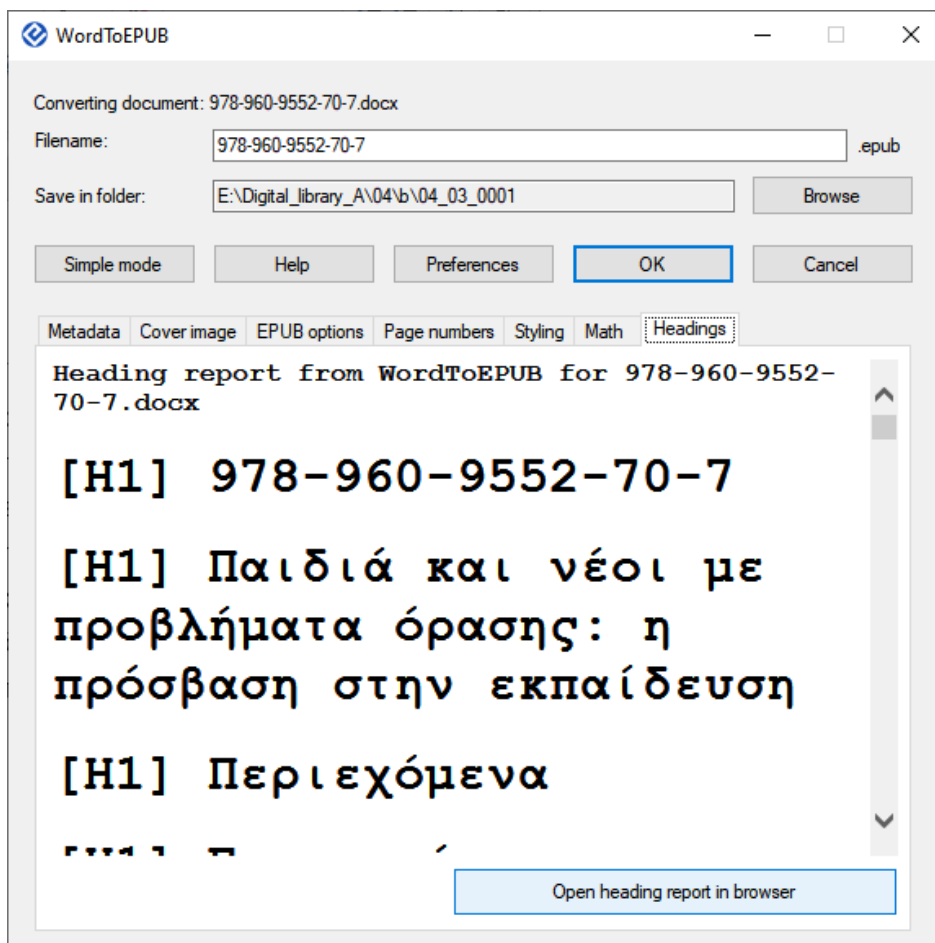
WordToEPUB

Converting document: 978-960-9552-70-7.docx

Filename: 978-960-9552-70-7 .epub

Save in folder: E:\Digital_library_A\04\b\04_03_0001 Browse

Simple mode Help Preferences OK Cancel

Metadata Cover image EPUB options Page numbers Styling Math Headings

Heading report from WordToEPUB for 978-960-9552-70-7.docx

[H1] 978-960-9552-70-7

[H1] Παιδιά και νέοι με προβλήματα όρασης: η πρόσβαση στην εκπαίδευση

[H1] Περιεχόμενα

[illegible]

Open heading report in browser